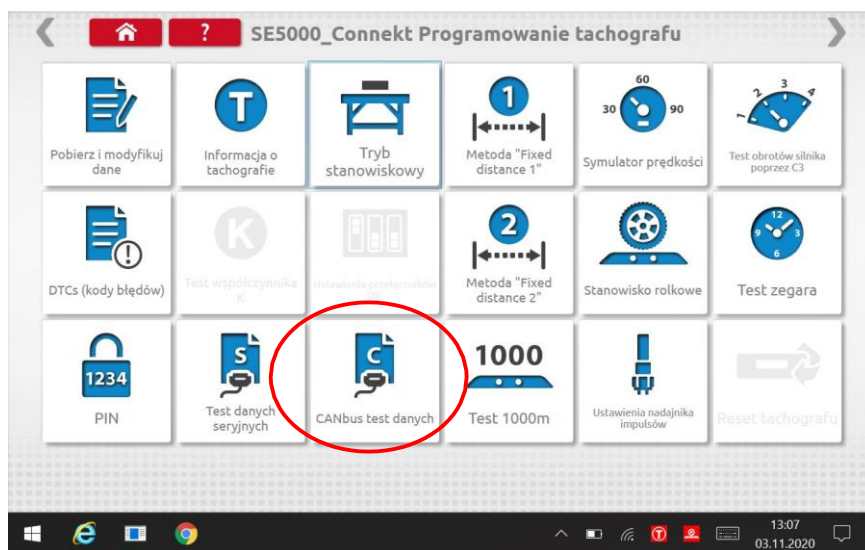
?
SE5000_Connekt Programowanie tachografu

Pobierz i modyfikuj dane

T
Informacja o tachografie

Tryb stanowiskowy

1
Metoda "Fixed distance 1"

60
30
90
Symulator prędkości

1
2
3
4
Test obrotów silnika poprzez C3

DTCs (kody błędów)

K
Test współczynnika K

Ustawienia przełączników

2
Metoda "Fixed distance 2"

Stanowisko rolkowe

12
9
3
6
Test zegara

1234
PIN

S
Test danych seryjnych

C
CANbus test danych

1000
Test 1000m

Ustawienia nadajnika impulsów

Reset tachografu

13:07
03.11.2020